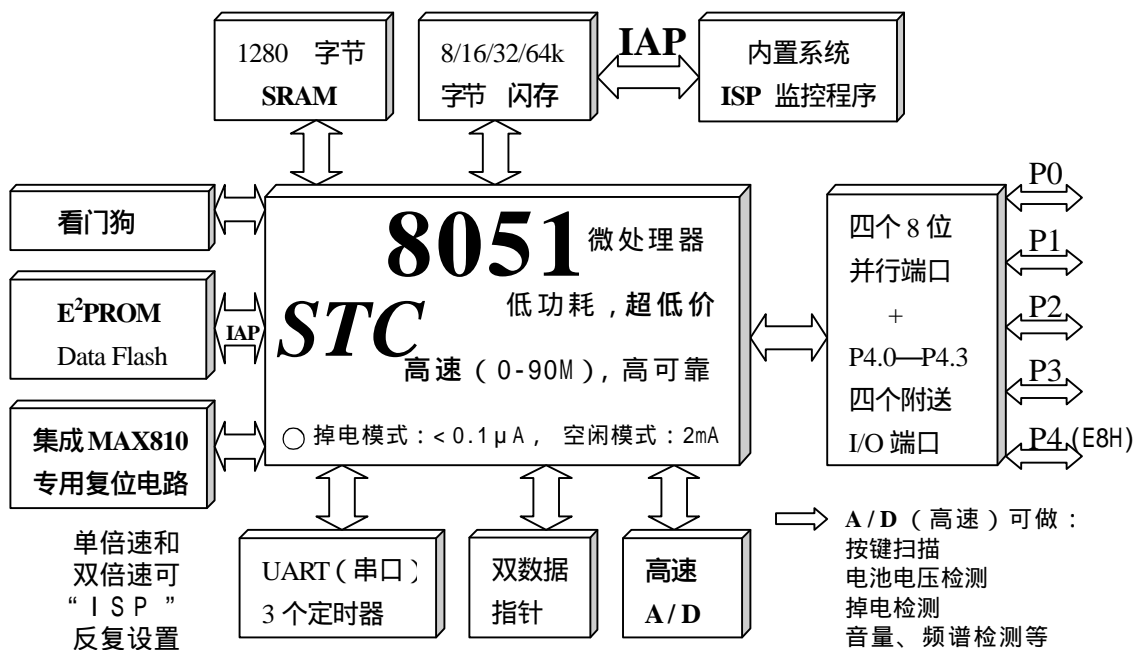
1280 字节
SRAM

8/16/32/64k
字节 闪存

IAP

内置系统
ISP 监控程序

看门狗

$E^2$PROM
Data Flash

IAP

集成 MAX810
专用复位电路

8051 微处理器
STC
低功耗，超低价
高速（0-90M），高可靠
掉电模式：< 0.1μA， 空闲模式：2mA

四个 8 位
并行端口
+
P4.0—P4.3
四个附送
I/O 端口

P0
P1
P2
P3
P4 (E8H)

单倍速和
双倍速可
“ISP”
反复设置

UART（串口）
3 个定时器

双数据
指针

高速
A / D

A / D（高速）可做：
按键扫描
电池电压检测
掉电检测
音量、频谱检测等